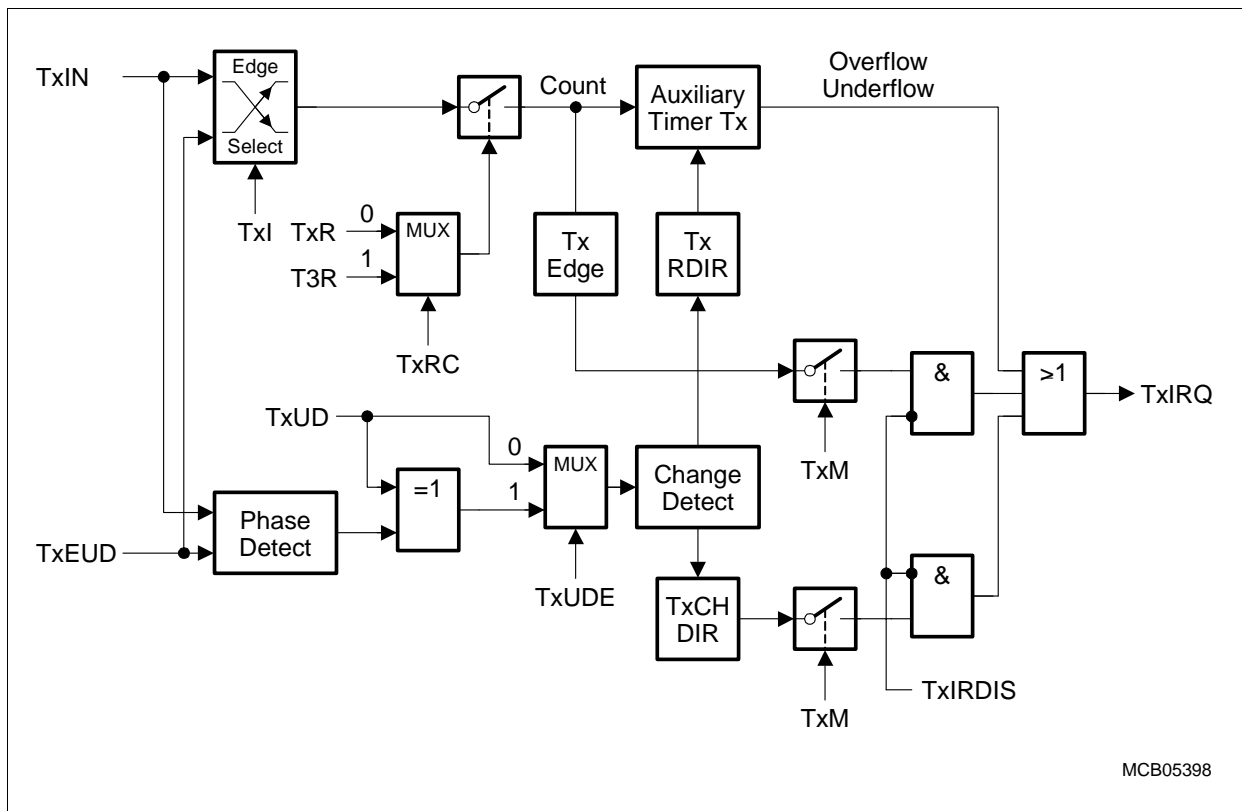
TxIN
Edge
Select
TxI
Count
Auxiliary Timer Tx
Overflow
Underflow
TxR
0
MUX
T3R
1
TxRC
Tx Edge
Tx RDIR
&
>1
TxIRQ
TxUD
0
MUX
=1
1
Change Detect
TxM
TxEUD
Phase Detect
TxUDE
TxCH DIR
&
TxM
TxIRDIS
MCB05398